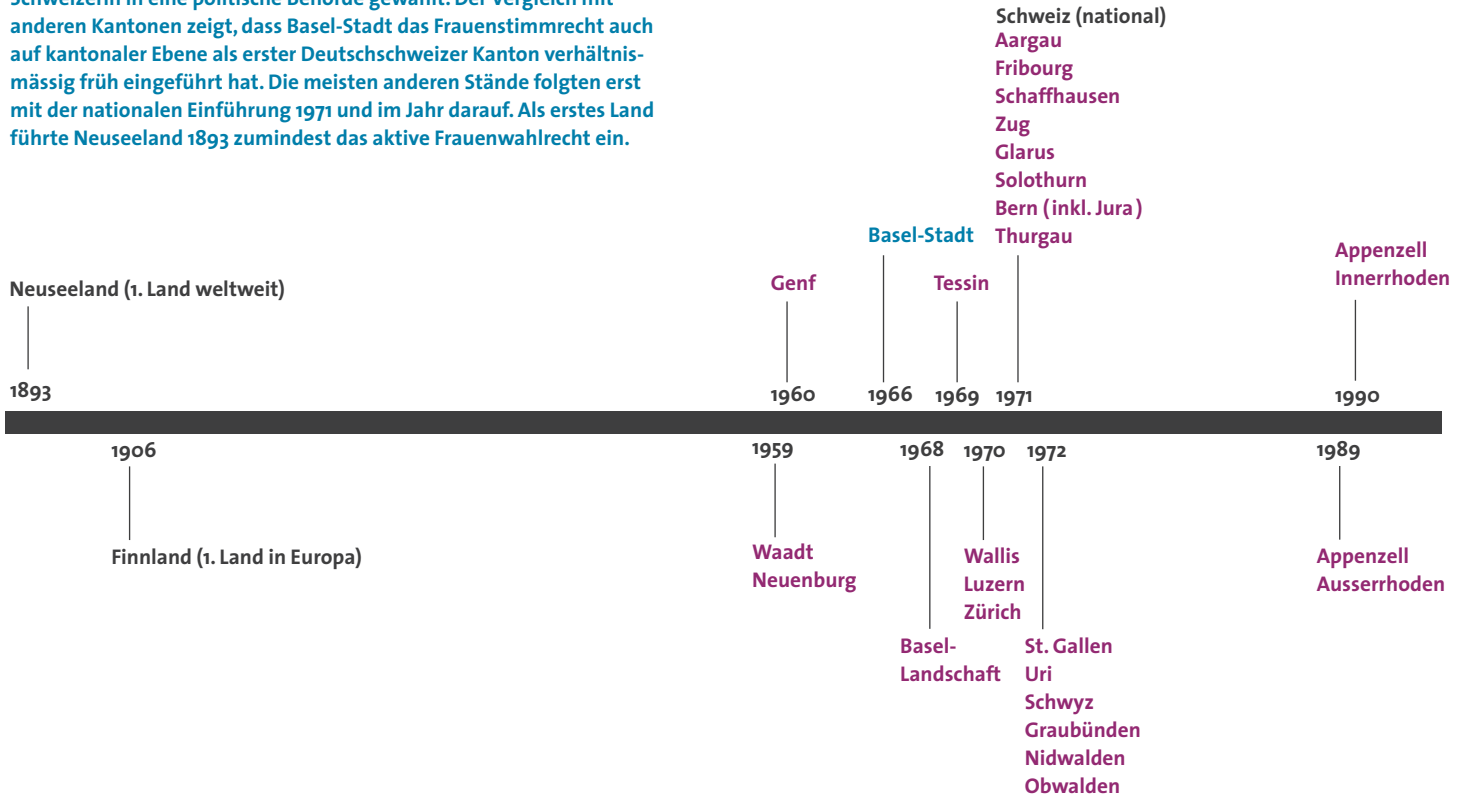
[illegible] in eine politische Behörde gewählt. Der Vergleich mit anderen Kantonen zeigt, dass Basel-Stadt das Frauenstimmrecht auch auf kantonaler Ebene als erster Deutschschweizer Kanton verhältnismässig früh eingeführt hat. Die meisten anderen Stände folgten erst mit der nationalen Einführung 1971 und im Jahr darauf. Als erstes Land führte Neuseeland 1893 zumindest das aktive Frauenwahlrecht ein.

Schweiz (national)
Aargau
Fribourg
Schaffhausen
Zug
Glarus
Solothurn
Bern (inkl. Jura)
Thurgau

Basel-Stadt

Appenzell Innerrhoden

Neuseeland (1. Land weltweit)

Genf

Tessin

1893

1960

1966

1969

1971

1990

1906

1959

1968

1970

1972

1989

Finnland (1. Land in Europa)

Waadt
Neuenburg

Wallis
Luzern
Zürich

Appenzell Ausserrhoden

Basel-Landschaft

St. Gallen
Uri
Schwyz
Graubünden
Nidwalden
Obwalden